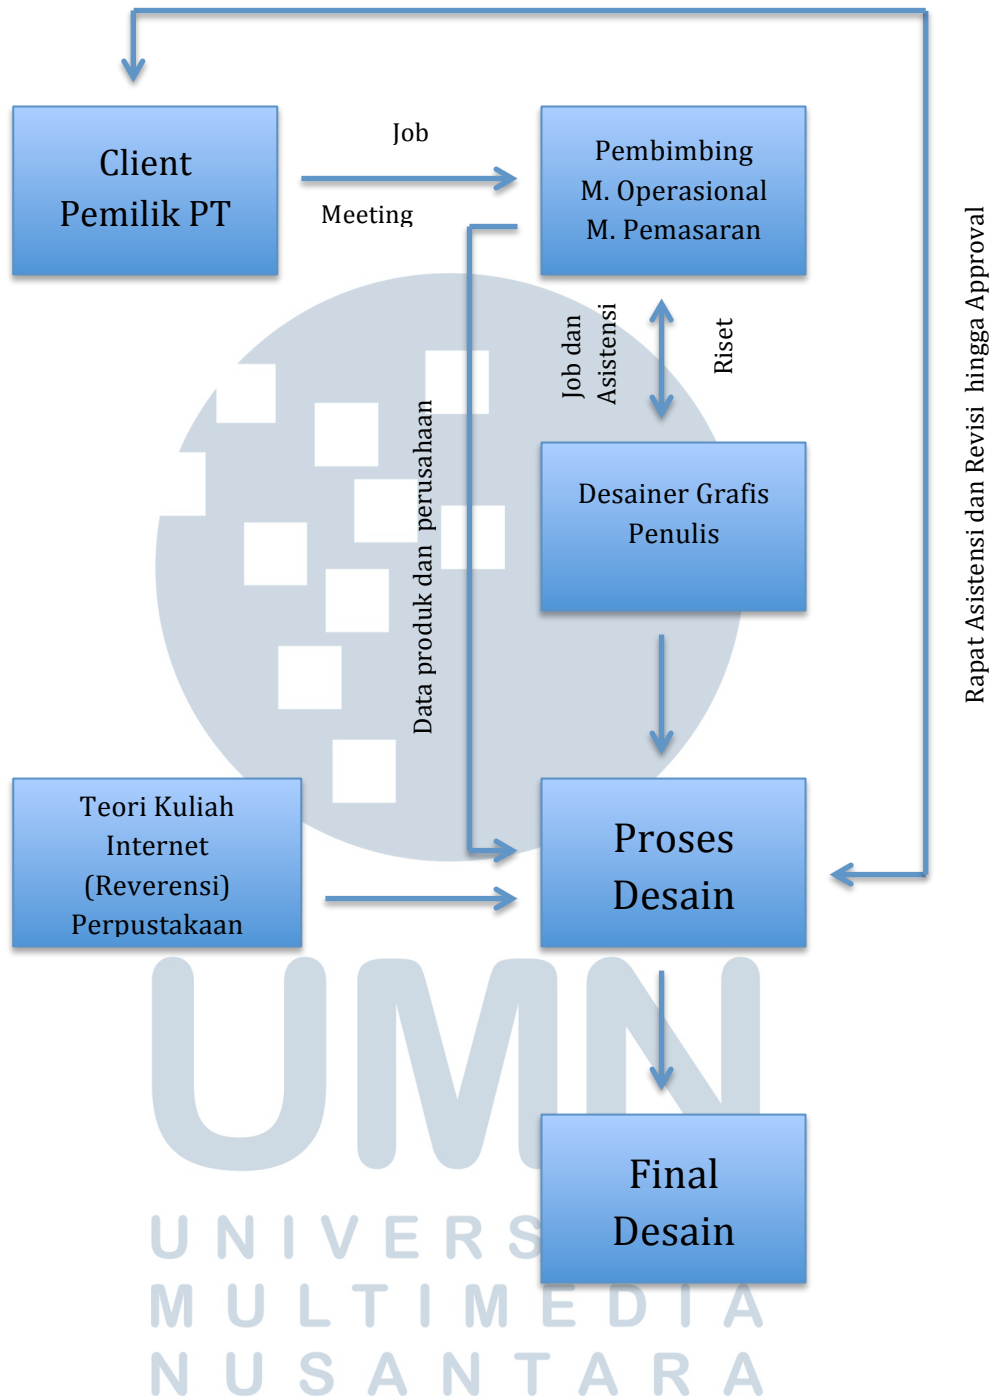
Client
Pemilik PT

Job

Meeting

Pembimbing
M. Operasional
M. Pemasaran

Rapat Asistensi dan Revisi hingga Approval

Job dan Asistensi

Riset

Data produk dan perusahaan

Desainer Grafis
Penulis

Teori Kuliah
Internet
(Reverensi)
Perpustakaan

Proses
Desain

Final
Desain

UMN
UNIVERS
MULTIMEDIA
NUSANTARA